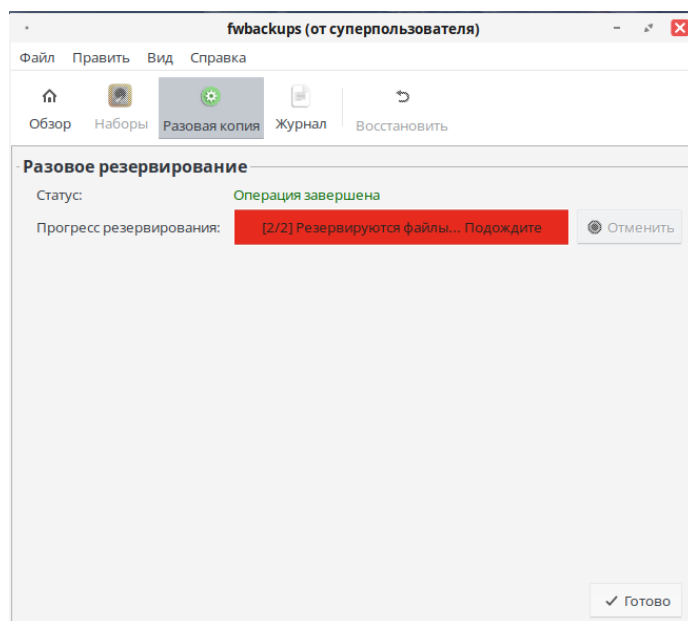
fwbackups (от суперпользователя)

Файл Правка Вид Справка

Обзор Наборы Разовая копия Журнал Восстановить

Разовое резервирование

Статус: Операция завершена

Прогресс резервирования: [2/2] Резервируются файлы... Подождите Отменить

✓ Готово